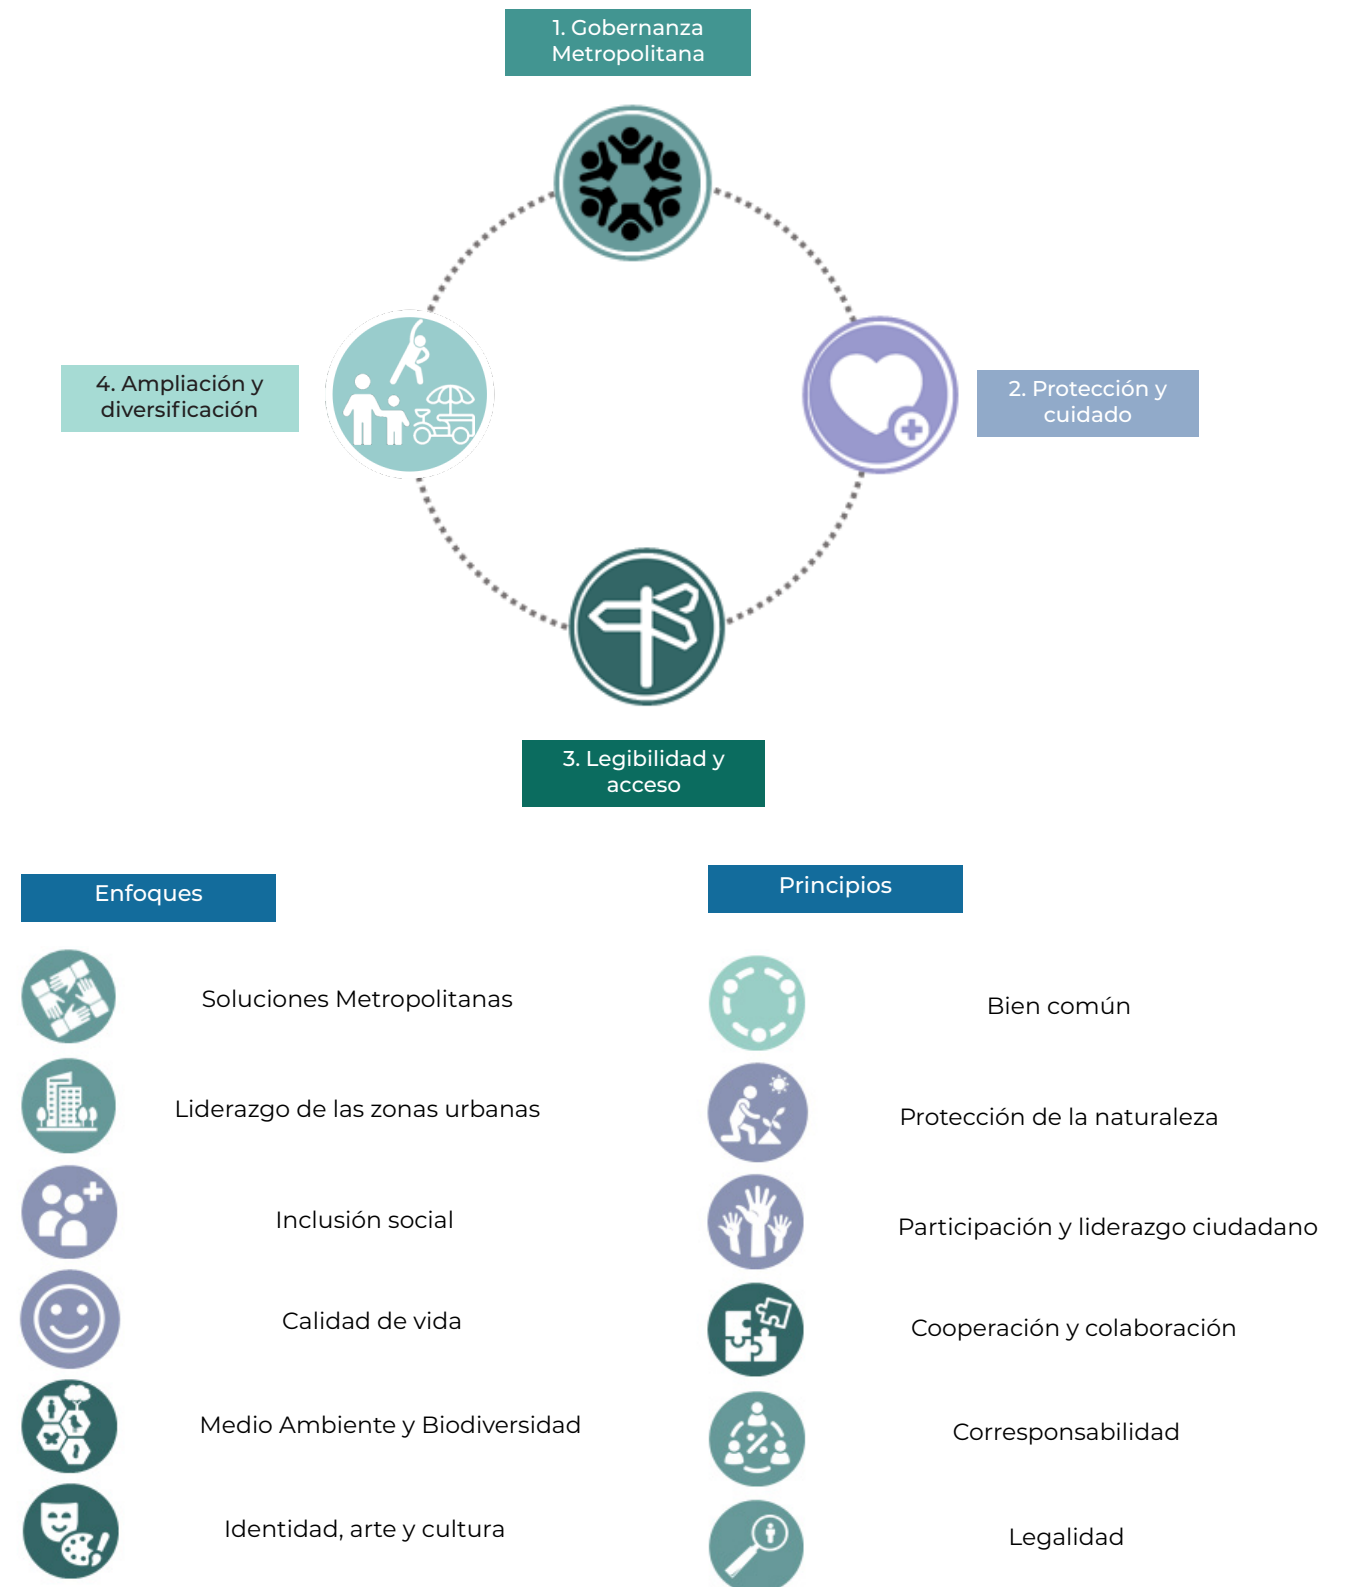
1. Gobernanza Metropolitana

4. Ampliación y diversificación

2. Protección y cuidado

3. Legibilidad y acceso

Enfoques

Soluciones Metropolitanas

Liderazgo de las zonas urbanas

Inclusión social

Calidad de vida

Medio Ambiente y Biodiversidad

Identidad, arte y cultura

Principios

Bien común

Protección de la naturaleza

Participación y liderazgo ciudadano

Cooperación y colaboración

Corresponsabilidad

Legalidad